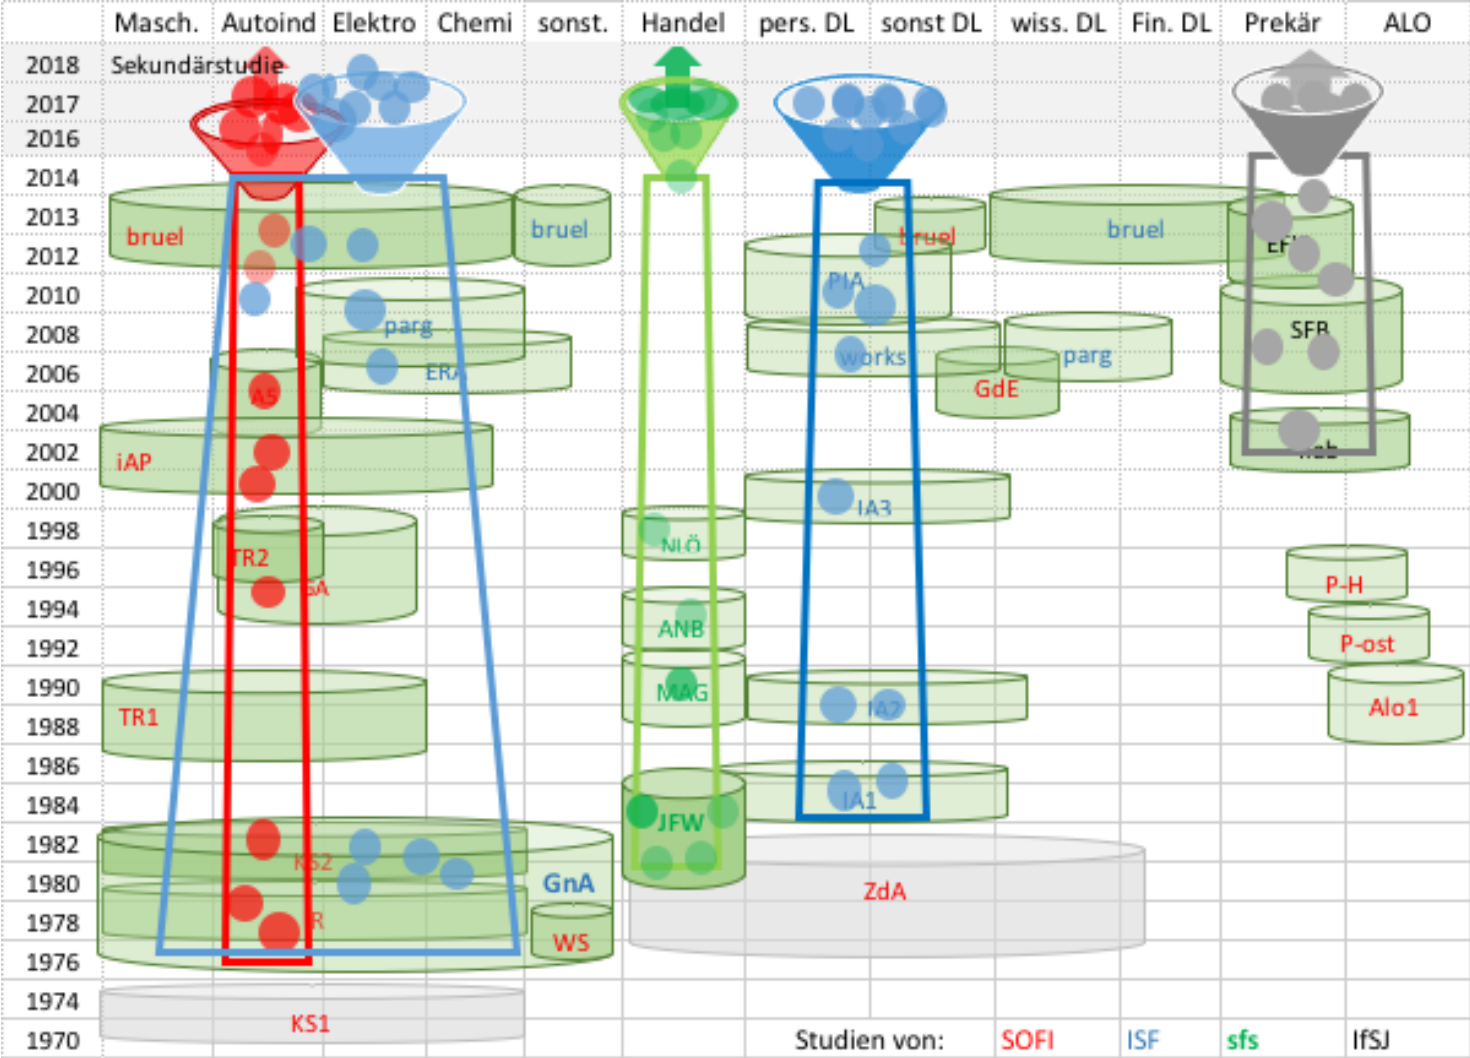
| | Masch. | Autoind | Elektro | Chemi | sonst. | Handel | pers. DL | sonst DL | wiss. DL | Fin. DL | Prekär | ALO |
|---|---|---|---|---|---|---|---|---|---|---|---|---|
| 2018 | Sekundärstudie | | | | | | | | | | | |
| 2017 | | | | | | | | | | | | |
| 2016 | | | | | | | | | | | | |
| 2014 | | | | | | | | | | | | |
| 2013 | | | | | | | | | | | | |
| 2012 | | | | | | | | | | | | |
| 2010 | | | | | | | | | | | | |
| 2008 | | | | | | | | | | | | |
| 2006 | | | | | | | | | | | | |
| 2004 | | | | | | | | | | | | |
| 2002 | | | | | | | | | | | | |
| 2000 | | | | | | | | | | | | |
| 1998 | | | | | | | | | | | | |
| 1996 | | | | | | | | | | | | |
| 1994 | | | | | | | | | | | | |
| 1992 | | | | | | | | | | | | |
| 1990 | | | | | | | | | | | | |
| 1988 | | | | | | | | | | | | |
| 1986 | | | | | | | | | | | | |
| 1984 | | | | | | | | | | | | |
| 1982 | | | | | | | | | | | | |
| 1980 | | | | | | | | | | | | |
| 1978 | | | | | | | | | | | | |
| 1976 | | | | | | | | | | | | |
| 1974 | | | | | | | | | | | | |
| 1970 | | | | | | | | | | | | |

bruel
bruel
truel
bruel
PIA
EF
parg
ERA
works
parg
GdE
SFB
AS
iAP
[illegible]
IA3
NLÖ
TR2
SA
P-H
ANB
P-ost
MAG
TR1
IA2
Alo1
IA1
JFW
KS2
GnA
ZdA
R
WS
KS1

Studien von: SOFI ISF sfs IfSJ